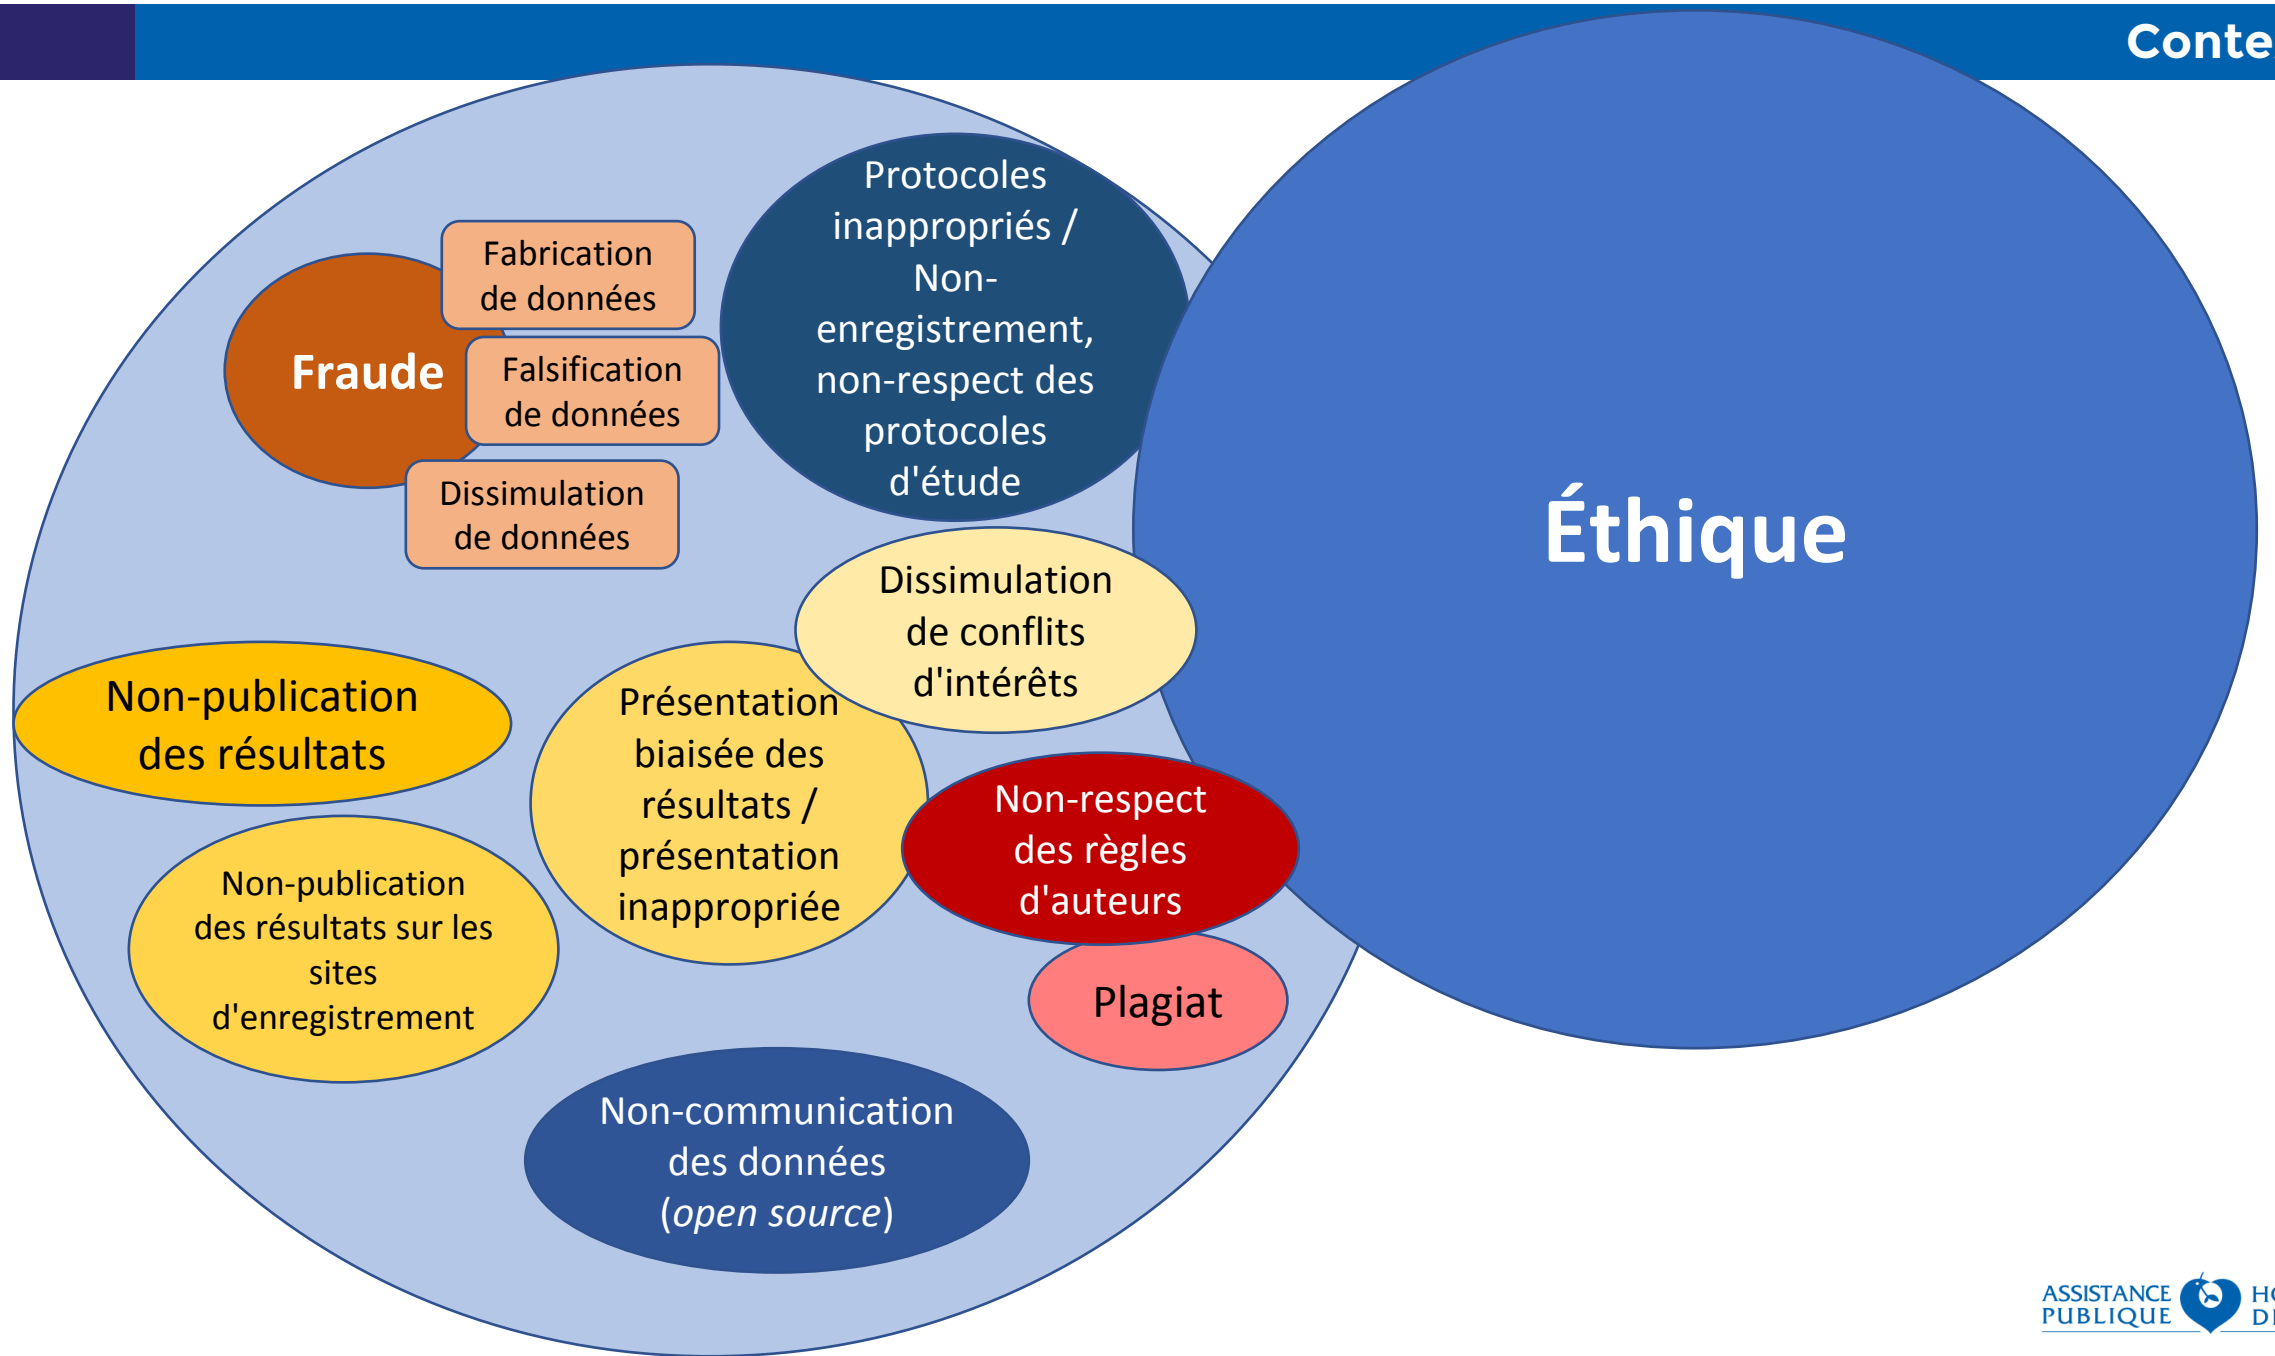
Conte

Fraude

Fabrication de données

Falsification de données

Dissimulation de données

Protocoles inappropriés / Non-enregistrement, non-respect des protocoles d'étude

Éthique

Dissimulation de conflits d'intérêts

Non-publication des résultats

Présentation biaisée des résultats / présentation inappropriée

Non-respect des règles d'auteurs

Non-publication des résultats sur les sites d'enregistrement

Plagiat

Non-communication des données (*open source*)

ASSISTANCE PUBLIQUE HO DE